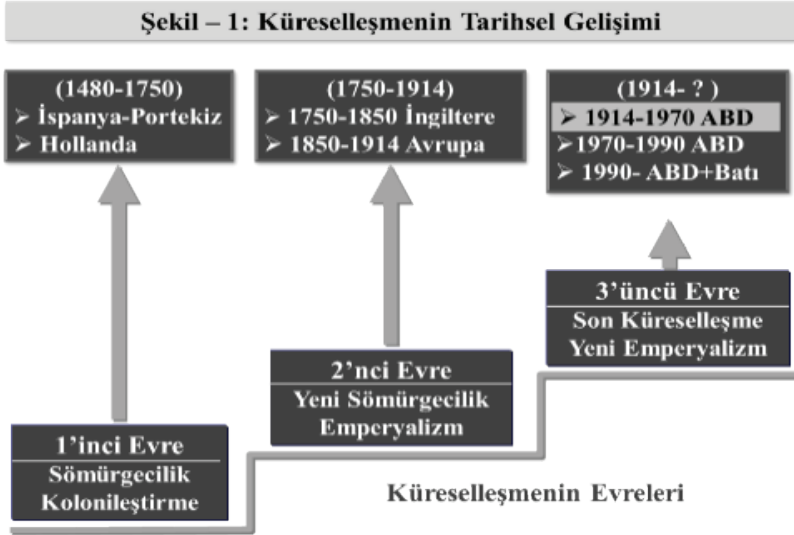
Şekil – 1: Küreselleşmenin Tarihsel Gelişimi

(1480-1750)
➢ İspanya-Portekiz
➢ Hollanda

(1750-1914)
➢ 1750-1850 İngiltere
➢ 1850-1914 Avrupa

(1914- ? )
➢ 1914-1970 ABD
➢1970-1990 ABD
➢ 1990- ABD+Batı

3'üncü Evre
Son Küreselleşme
Yeni Emperyalizm

2'nci Evre
Yeni Sömürgecilik
Emperyalizm

1'inci Evre
Sömürgecilik
Kolonileştirme

Küreselleşmenin Evreleri